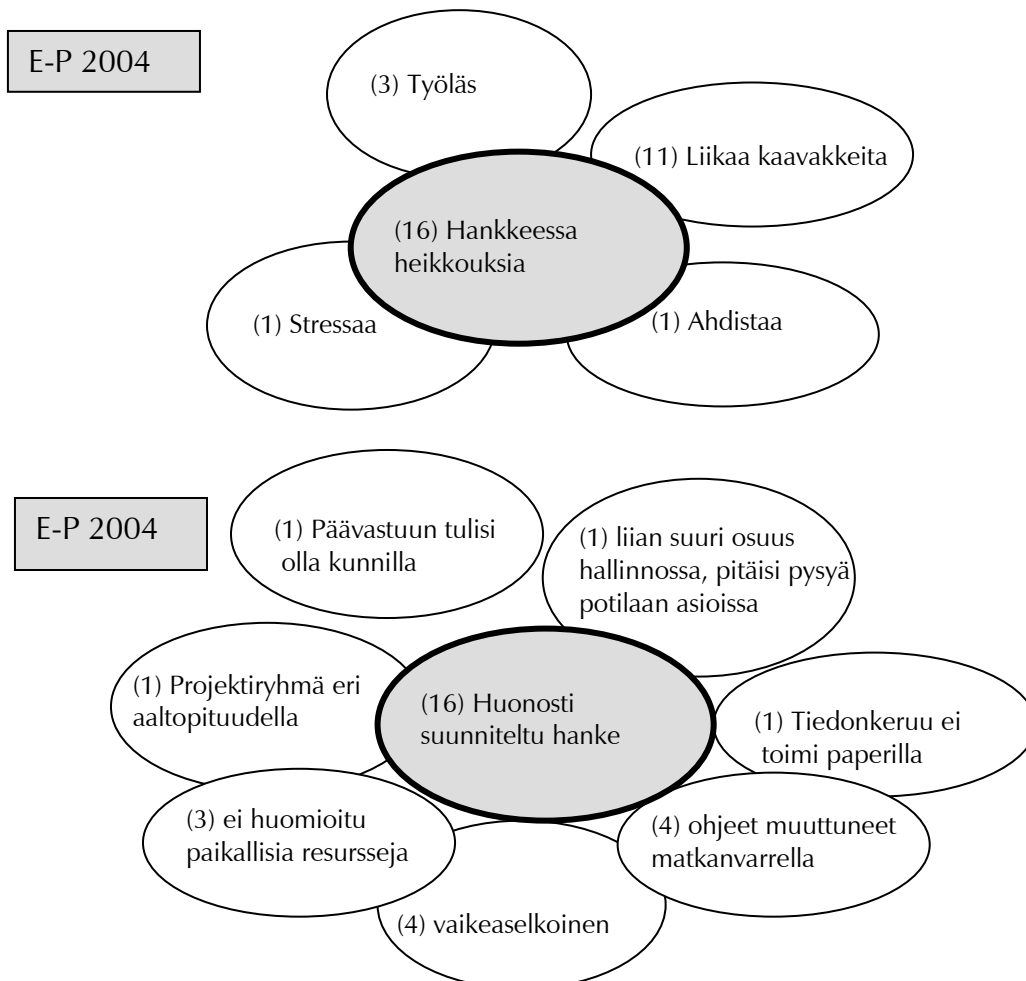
E-P 2004

(3) Työläs

(11) Liikaa kaavakkeita

(16) Hankkeessa heikkouksia

(1) Stressaa

(1) Ahdistaa

E-P 2004

(1) Päävastuun tulisi olla kunnilla

(1) liian suuri osuus hallinnossa, pitäisi pysyä potilaan asioissa

(1) Projektiryhmä eri aaltopituudella

(16) Huonosti suunniteltu hanke

(1) Tiedonkeruu ei toimi paperilla

(3) ei huomioitu paikallisia resursseja

(4) ohjeet muuttuneet matkanvarrella

(4) vaikeaselkoinen